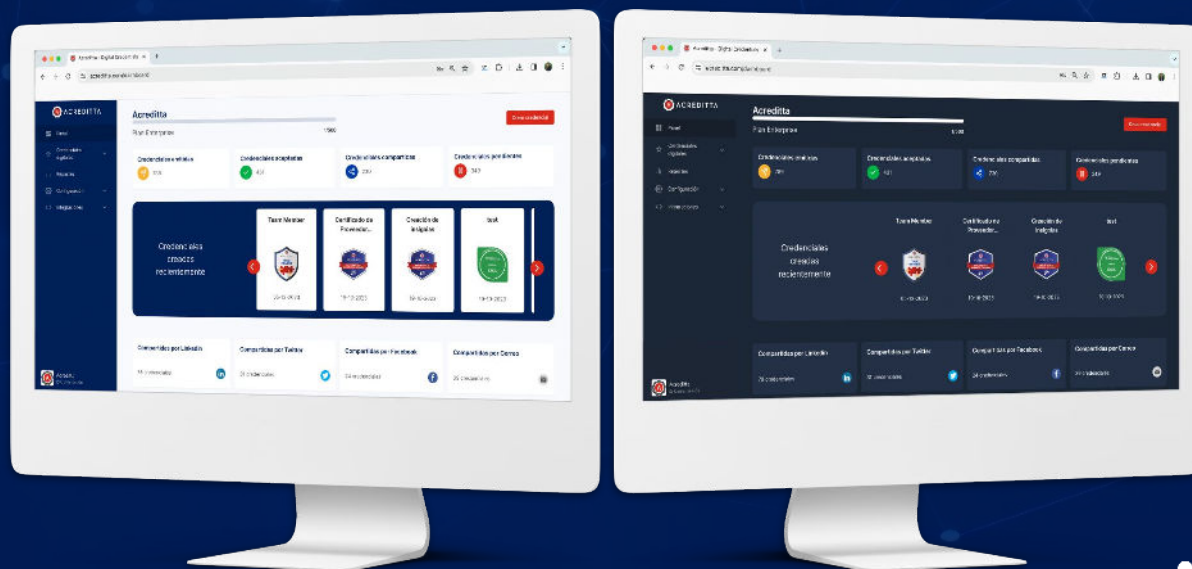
ACREDITTA
Acreditta
Plan Enterprise
Crear credencial
Panel
Credenciales digitales
Reportes
Configuración
Integraciones
Credenciales emitidas
Credenciales aceptadas
Credenciales compartidas
Credenciales pendientes
Credenciales creadas recientemente
Team Member
Certificado de Proveedor...
Creación de insignias
test
Compartidas por LinkedIn
Compartidas por Twitter
Compartidas por Facebook
Compartidas por Correo

ACREDITTA
Acreditta
Plan Enterprise
Crear credencial
Panel
Credenciales digitales
Reportes
Configuración
Integraciones
Credenciales emitidas
Credenciales aceptadas
Credenciales compartidas
Credenciales pendientes
Credenciales creadas recientemente
Team Member
Certificado de Proveedor...
Creación de insignias
test
Compartidas por LinkedIn
Compartidas por Twitter
Compartidas por Facebook
Compartidas por Correo